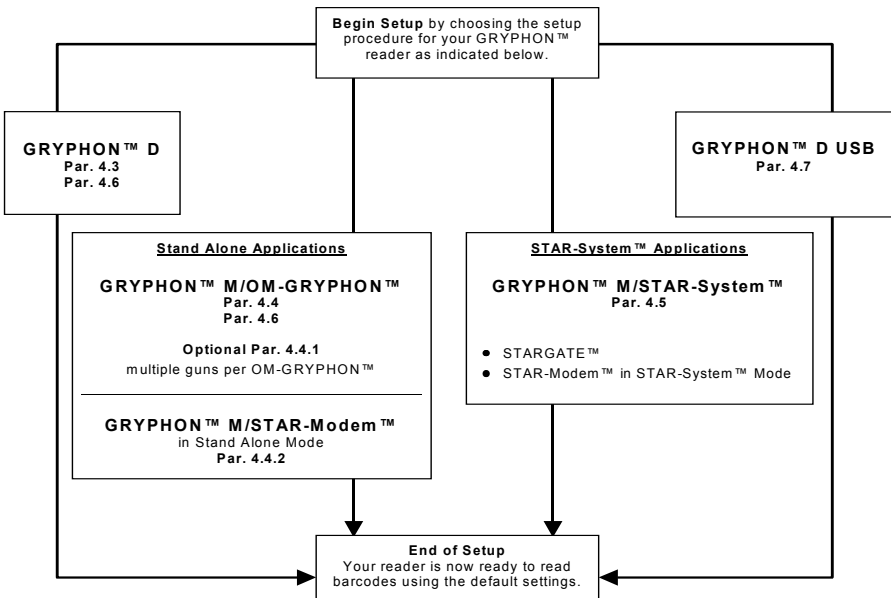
**Begin Setup** by choosing the setup procedure for your GRYPHON™ reader as indicated below.

**GRYPHON™ D**
**Par. 4.3**
**Par. 4.6**

**GRYPHON™ D USB**
**Par. 4.7**

**Stand Alone Applications**

**GRYPHON™ M/OM-GRYPHON™**
**Par. 4.4**
**Par. 4.6**

**Optional Par. 4.4.1**
multiple guns per OM-GRYPHON™

**GRYPHON™ M/STAR-Modem™**
in Stand Alone Mode
**Par. 4.4.2**

**STAR-System™ Applications**

**GRYPHON™ M/STAR-System™**
**Par. 4.5**

- STARGATE™
- STAR-Modem™ in STAR-System™ Mode

**End of Setup**
Your reader is now ready to read barcodes using the default settings.